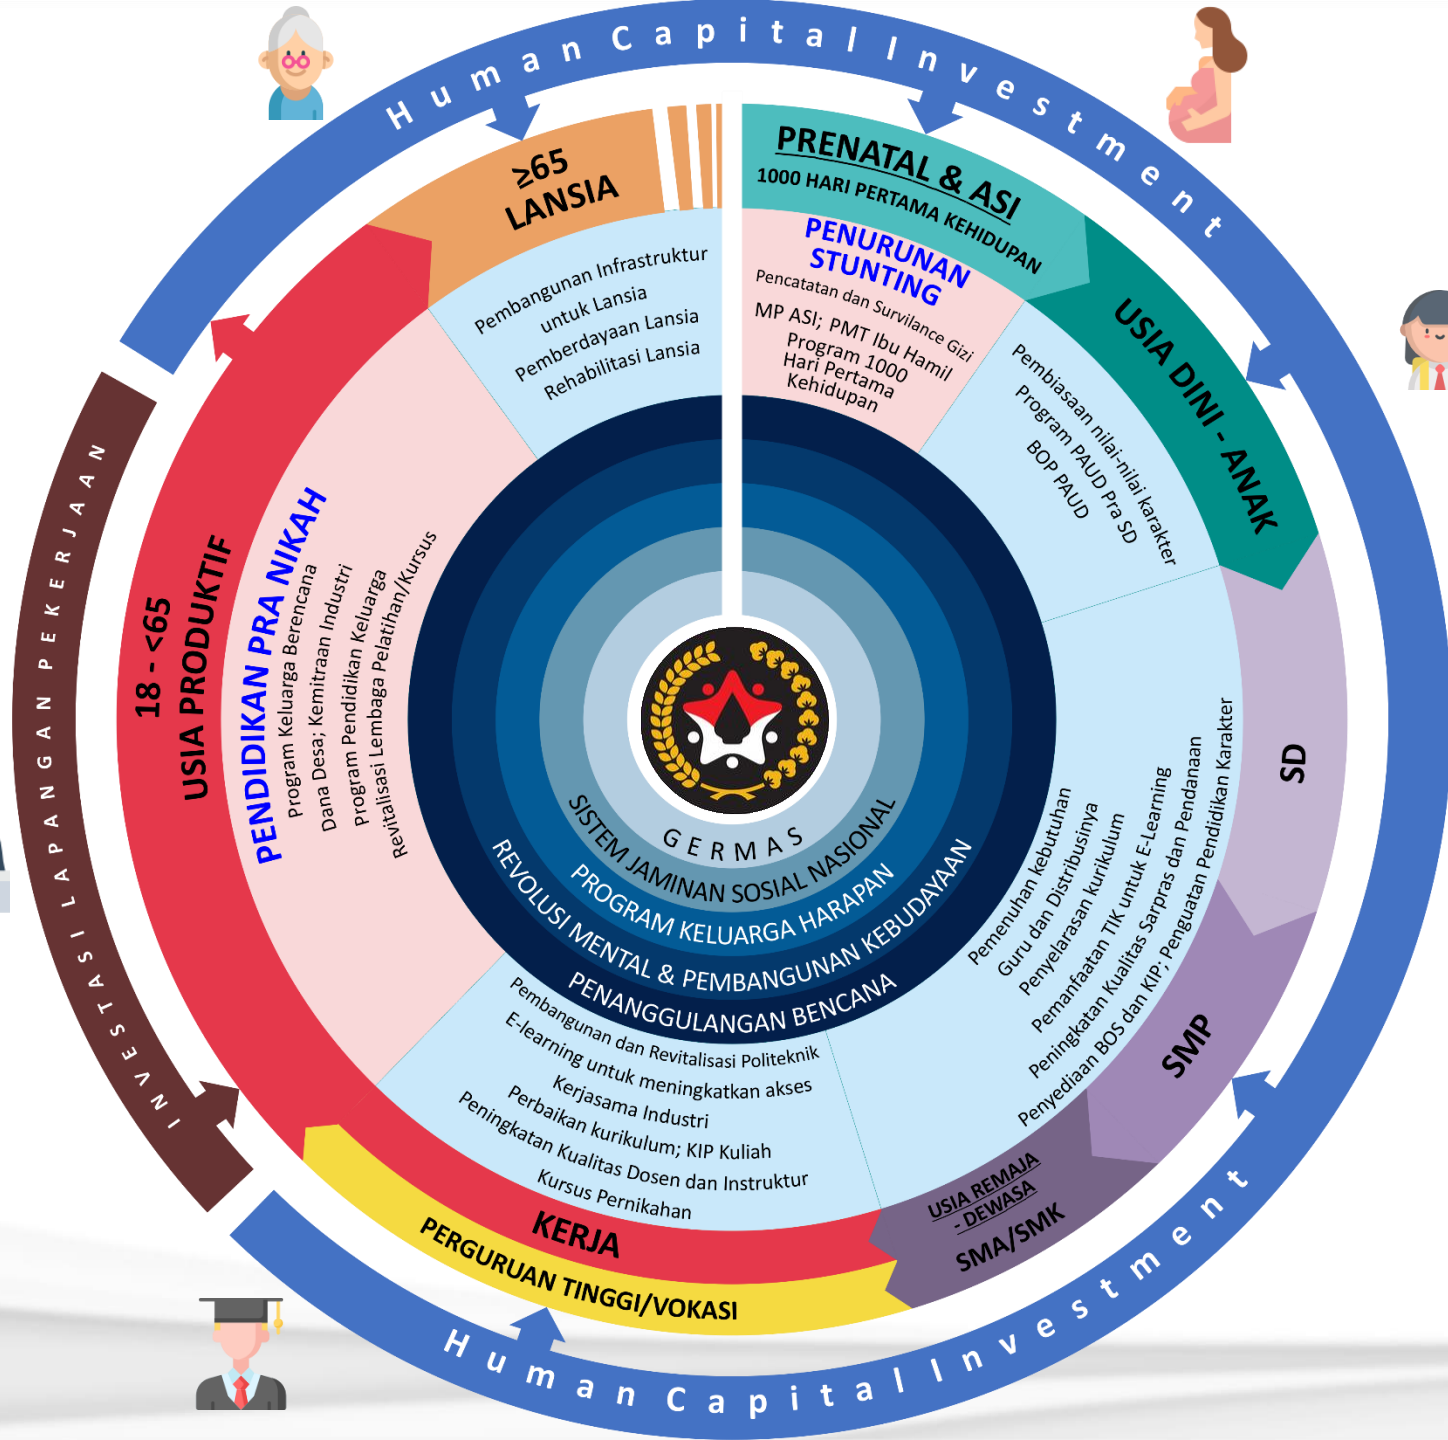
Human Capital Investment

≥65
LANSIA

Pembangunan Infrastruktur untuk Lansia
Pemberdayaan Lansia
Rehabilitasi Lansia

PRENATAL & ASI
1000 HARI PERTAMA KEHIDUPAN

PENURUNAN STUNTING
Pencatatan dan Survilance Gizi
MP ASI; PMT Ibu Hamil
Program 1000 Hari Pertama Kehidupan

USIA DINI - ANAK

Pembiasaan nilai-nilai karakter
Program PAUD Pra SD
BOP PAUD

SD

Pemenuhan kebutuhan Guru dan Distribusinya
Penyelarasan kurikulum
Pemanfaatan TIK untuk E-Learning
Peningkatan Kualitas Sarpras dan Pendanaan
Penyediaan BOS dan KIP; Penguatan Pendidikan Karakter

SMP

USIA REMAJA - DEWASA
SMA/SMK

18 - <65
USIA PRODUKTIF

PENDIDIKAN PRA NIKAH
Program Keluarga Berencana
Dana Desa; Kemitraan Industri
Program Pendidikan Keluarga
Revitalisasi Lembaga Pelatihan/Kursus

GERMAS
SISTEM JAMINAN SOSIAL NASIONAL
PROGRAM KELUARGA HARAPAN
REVOLUSI MENTAL & PEMBANGUNAN KEBUDAYAAN
PENANGGULANGAN BENCANA

Pembangunan dan Revitalisasi Politeknik
E-learning untuk meningkatkan akses
Kerjasama Industri
Perbaikan kurikulum; KIP Kuliah
Peningkatan Kualitas Dosen dan Instruktur
Kursus Pernikahan

KERJA
PERGURUAN TINGGI/VOKASI

INVESTASI LAPANGAN PEKERJAAN

Human Capital Investment